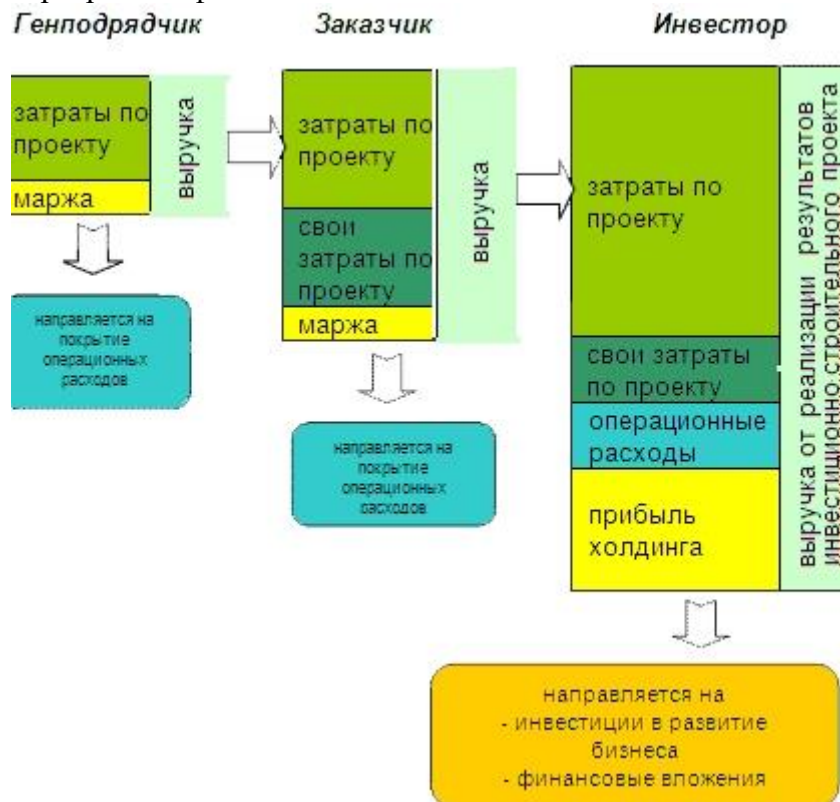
Генподрядчик

затраты по проекту

маржа

выручка

направляется на покрытие операционных расходов

Заказчик

затраты по проекту

свои затраты по проекту

маржа

выручка

направляется на покрытие операционных расходов

Инвестор

затраты по проекту

свои затраты по проекту

операционные расходы

прибыль холдинга

выручка от реализации результатов инвестиционно-строительного проекта

направляется на
- инвестиции в развитие бизнеса
- финансовые вложения